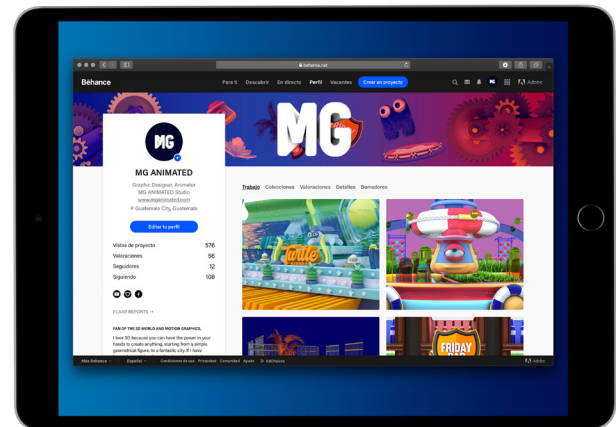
behance.net

Bēhance

Para ti Descubrir En directo Perfil Vacantes Crear un proyecto

Adobe

MG

MG ANIMATED

Graphic Designer, Animator
MG ANIMATED Studio
www.mganimated.com
Guatemala City, Guatemala

Editar tu perfil

| Vistas de proyecto | 576 |
|---|---|
| Valoraciones | 56 |
| Seguidores | 12 |
| Siguiendo | 108 |

PLAAR REPORTS →

FAN OF THE 3D WORLD AND MOTION GRAPHICS.

I love 3D because you can have the power in your hands to create anything, starting from a simple geometrical figure, to a fantastic city if I have

Trabajo Colecciones Valoraciones Detalles Borradores

FRIDAY

Más Behance Español Condiciones de uso Privacidad Comunidad Ayuda adChoices

Adobe